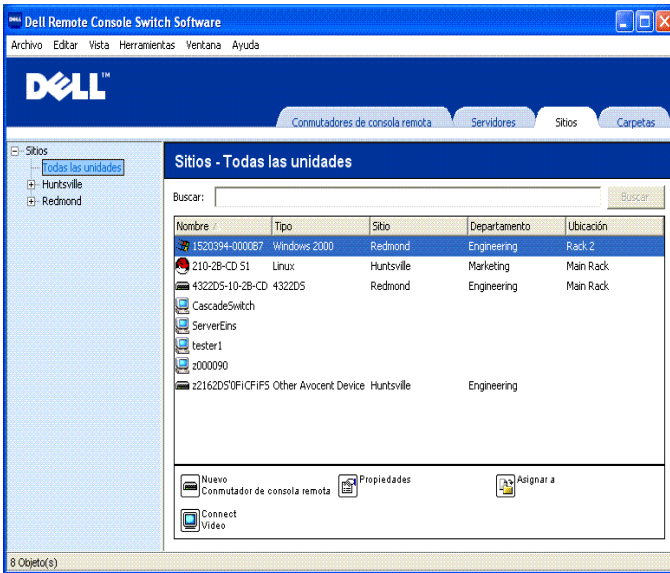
Dell Remote Console Switch Software

Archivo Editar Vista Herramientas Ventana Ayuda

DELL™

Conmutadores de consola remota | Servidores | Sitios | Carpetas

Sitios
Todas las unidades
Huntsville
Redmond

Sitios - Todas las unidades

Buscar: Buscar

| Nombre | Tipo | Sitio | Departamento | Ubicación |
|---|---|---|---|---|
| 1520394-0000B7 | Windows 2000 | Redmond | Engineering | Rack 2 |
| 210-2B-CD 51 | Linux | Huntsville | Marketing | Main Rack |
| 4322DS-10-2B-CD | 4322DS | Redmond | Engineering | Main Rack |
| CascadeSwitch | | | | |
| ServerEins | | | | |
| tester1 | | | | |
| z000090 | | | | |
| z2162DS'0FiCFiF5 | Other Avocent Device | Huntsville | Engineering | |

Nuevo Conmutador de consola remota
Propiedades
Asignar a
Connect Video

8 Objeto(s)